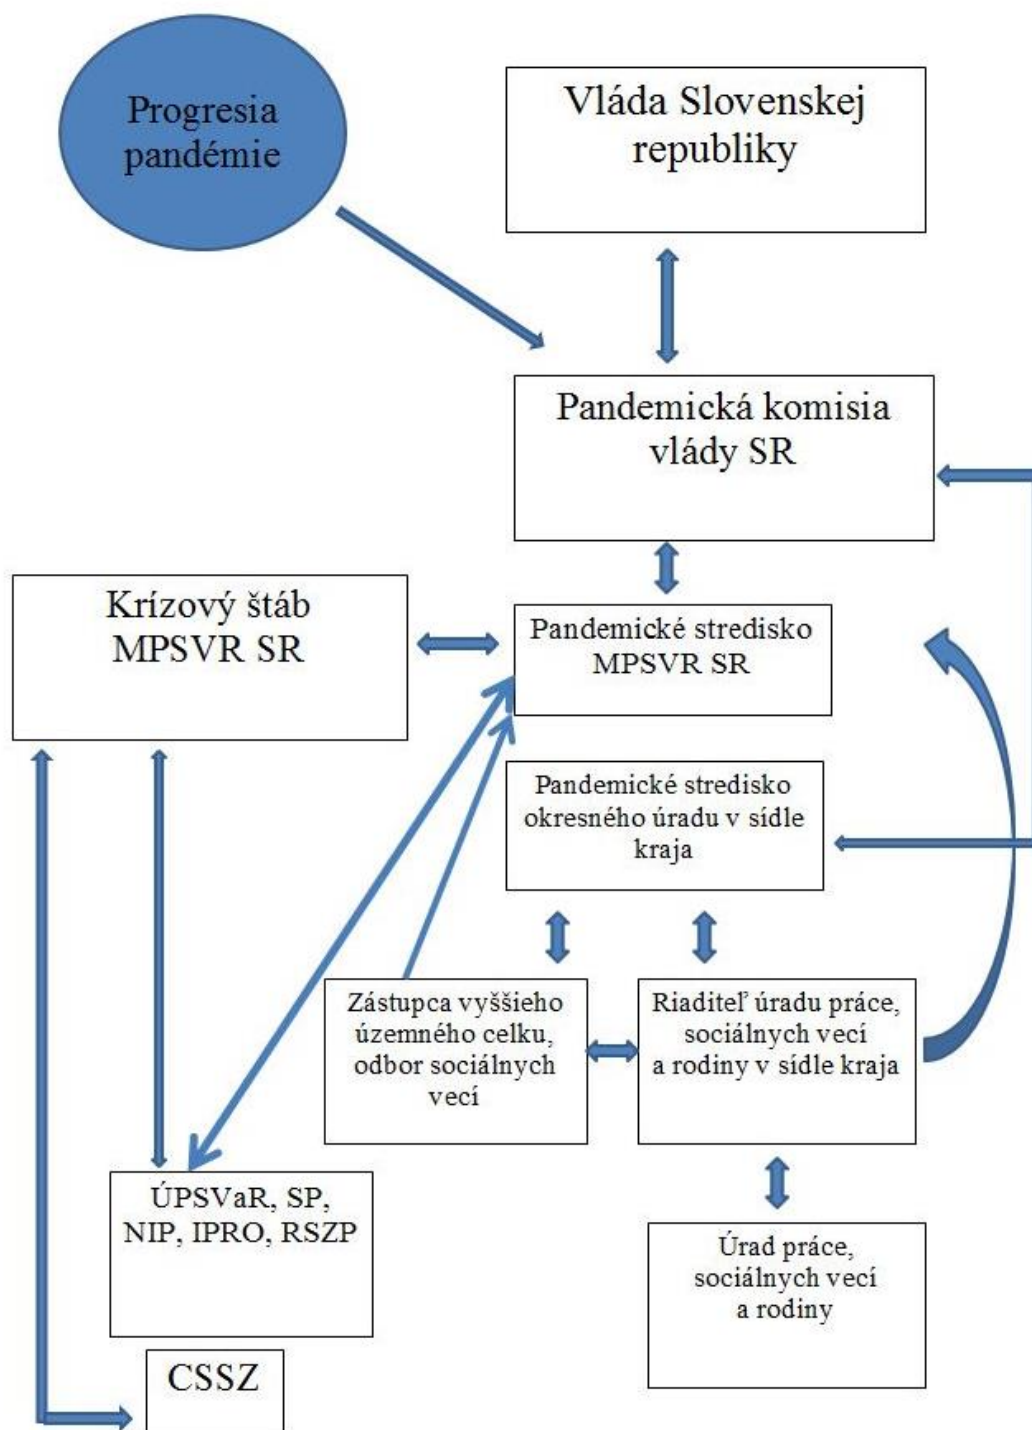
Progresia pandémie

Vláda Slovenskej republiky

Pandemická komisia vlády SR

Krízový štáb MPSVR SR

Pandemické stredisko MPSVR SR

Pandemické stredisko okresného úradu v sídle kraja

Zástupca vyššieho územného celku, odbor sociálnych vecí

Riaditeľ úradu práce, sociálnych vecí a rodiny v sídle kraja

ÚPSVaR, SP, NIP, IPRO, RSZP

Úrad práce, sociálnych vecí a rodiny

CSSZ